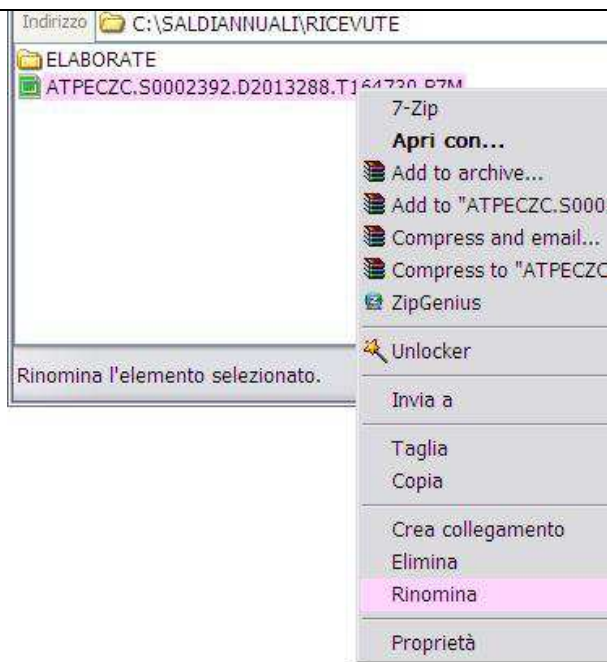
Indirizzo C:\SALDIANNUALI\RICEVUTE

ELABORATE

ATPECZC.S0002392.D2013288.T1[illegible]

7-Zip

Apri con...

Add to archive...

Add to "ATPECZC.S000

Compress and email...

Compress to "ATPECZC

ZipGenius

Unlocker

Rinomina l'elemento selezionato.

Invia a

Taglia

Copia

Crea collegamento

Elimina

Rinomina

Proprietà